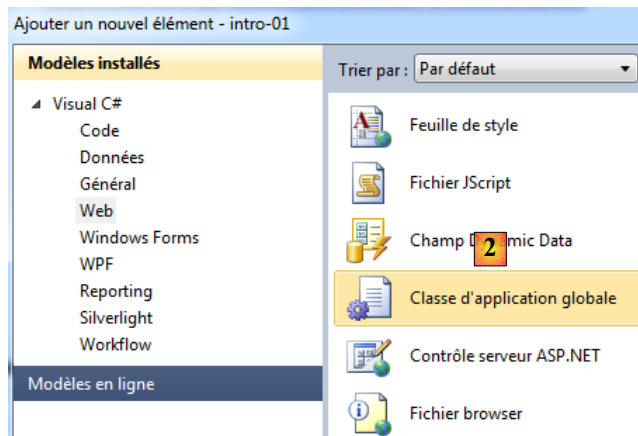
Ajouter un nouvel élément - intro-01

Modèles installés

◢ Visual C#
Code
Données
Général
Web
Windows Forms
WPF
Reporting
Silverlight
Workflow

Modèles en ligne

Trier par : Par défaut

Feuille de style
Fichier JScript
Champ D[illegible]mic Data
2
Classe d'application globale
Contrôle serveur ASP.NET
Fichier browser